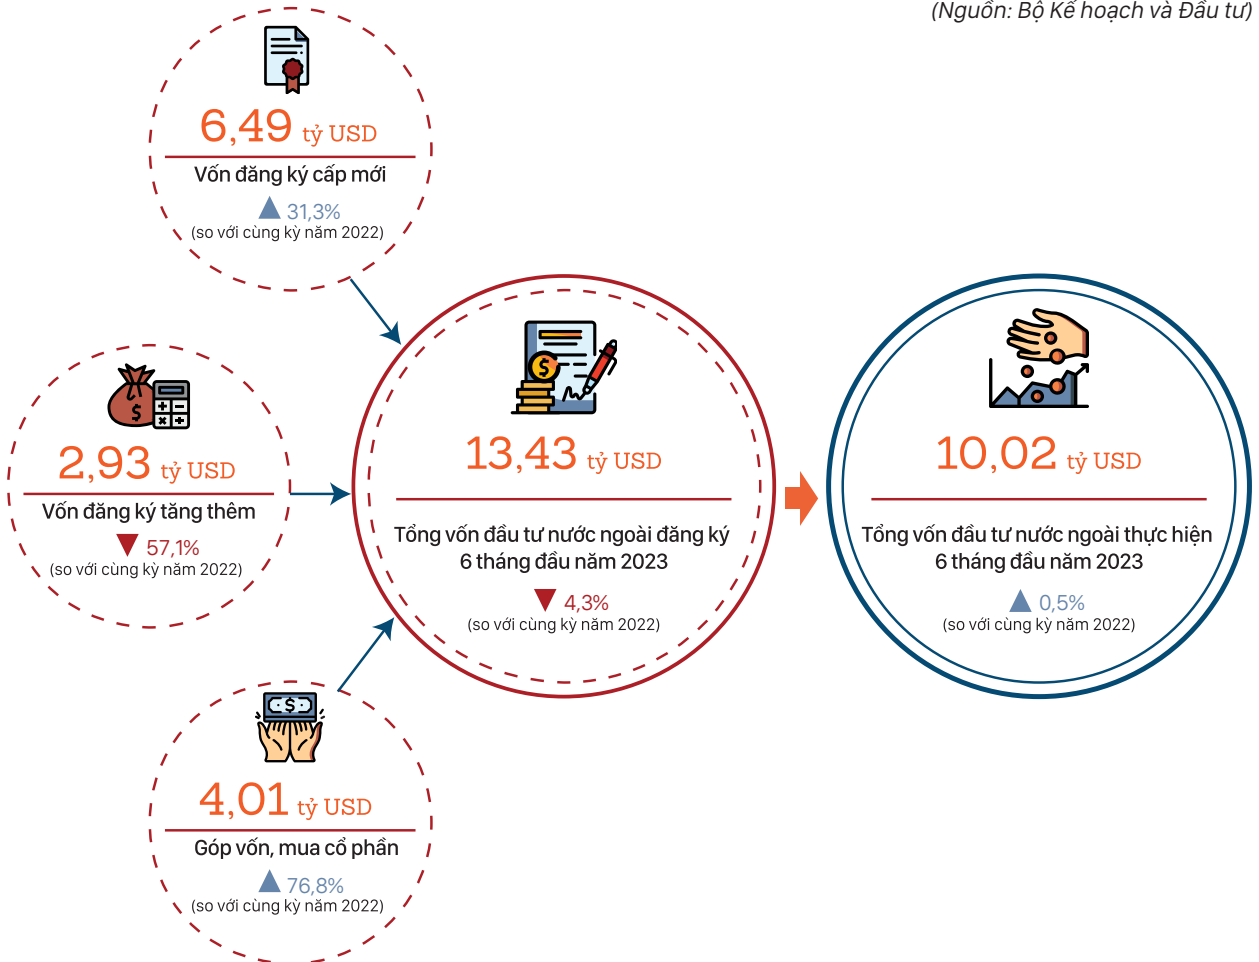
(Nguồn: Bộ Kế hoạch và Đầu tư)

6,49 tỷ USD
Vốn đăng ký cấp mới
31,3%
(so với cùng kỳ năm 2022)

2,93 tỷ USD
Vốn đăng ký tăng thêm
57,1%
(so với cùng kỳ năm 2022)

4,01 tỷ USD
Góp vốn, mua cổ phần
76,8%
(so với cùng kỳ năm 2022)

13,43 tỷ USD
Tổng vốn đầu tư nước ngoài đăng ký 6 tháng đầu năm 2023
4,3%
(so với cùng kỳ năm 2022)

10,02 tỷ USD
Tổng vốn đầu tư nước ngoài thực hiện 6 tháng đầu năm 2023
0,5%
(so với cùng kỳ năm 2022)